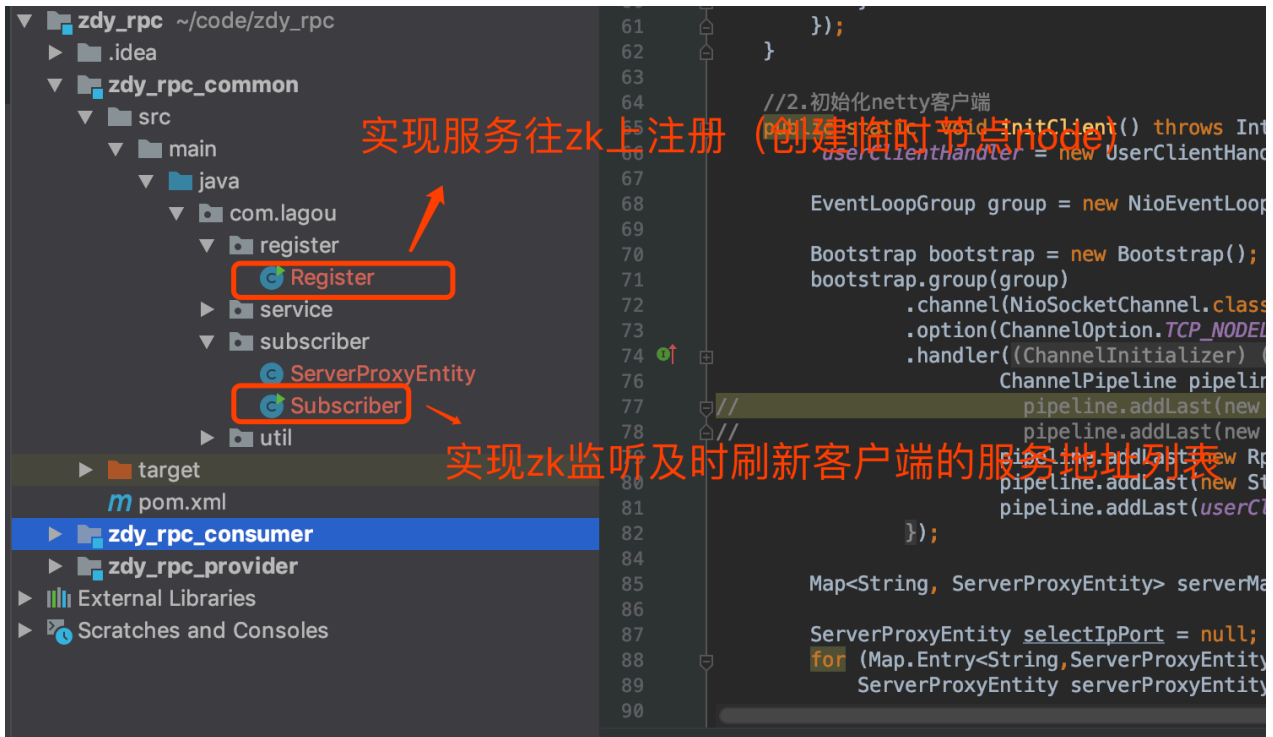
zdy_rpc ~/code/zdy_rpc
.idea
zdy_rpc_common
src
main
java
com.lagou
register
Register
service
subscriber
ServerProxyEntity
Subscriber
util
target
pom.xml
zdy_rpc_consumer
zdy_rpc_provider
External Libraries
Scratches and Consoles

实现服务往zk上注册（创建临时节点node）

实现zk监听及时刷新客户端的服务地址列表

61 });
62 }
63
64 //2.初始化netty客户端
65 public static void initClient() throws Int
66 userClientHandler = new UserClientHand
67
68 EventLoopGroup group = new NioEventLoop
69
70 Bootstrap bootstrap = new Bootstrap();
71 bootstrap.group(group)
72 .channel(NioSocketChannel.class
73 .option(ChannelOption.TCP_NODEL
74 .handler((ChannelInitializer) (
76 ChannelPipeline pipelin
77 // pipeline.addLast(new
78 // pipeline.addLast(new
79 pipeline.addLast(new Rp
80 pipeline.addLast(new St
81 pipeline.addLast(userCl
82 });
84
85 Map<String, ServerProxyEntity> serverMa
86
87 ServerProxyEntity selectIpPort = null;
88 for (Map.Entry<String,ServerProxyEntity
89 ServerProxyEntity serverProxyEntity
90